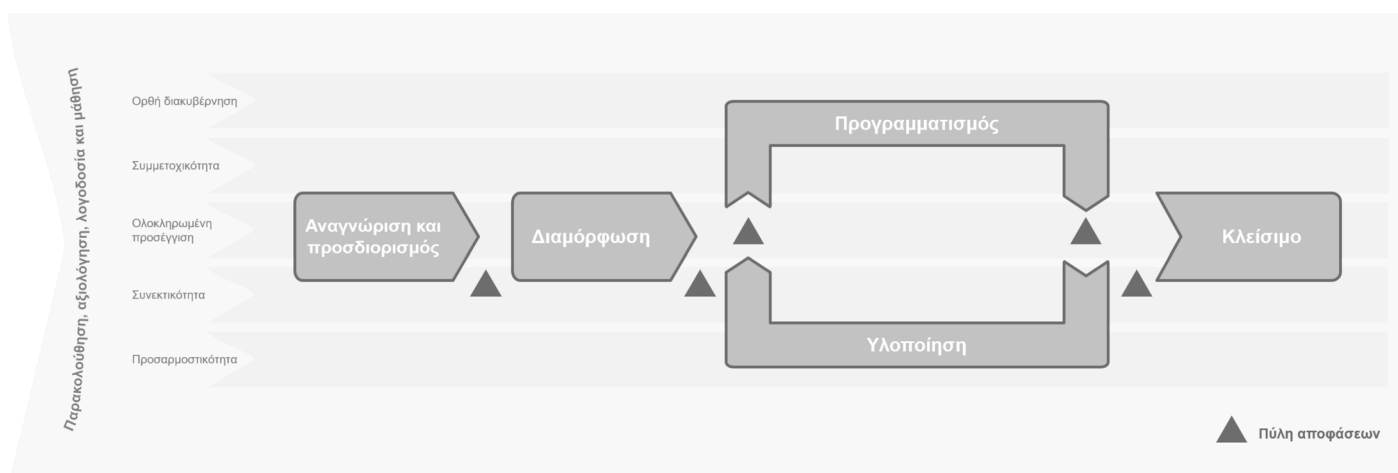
Παρακολούθηση, αξιολόγηση, λογοδοσία και μάθηση

Ορθή διακυβέρνηση

Συμμετοχικότητα

Ολοκληρωμένη προσέγγιση

Συνεκτικότητα

Προσαρμοστικότητα

Αναγνώριση και προσδιορισμός

Διαμόρφωση

Προγραμματισμός

Υλοποίηση

Κλείσιμο

Πύλη αποφάσεων